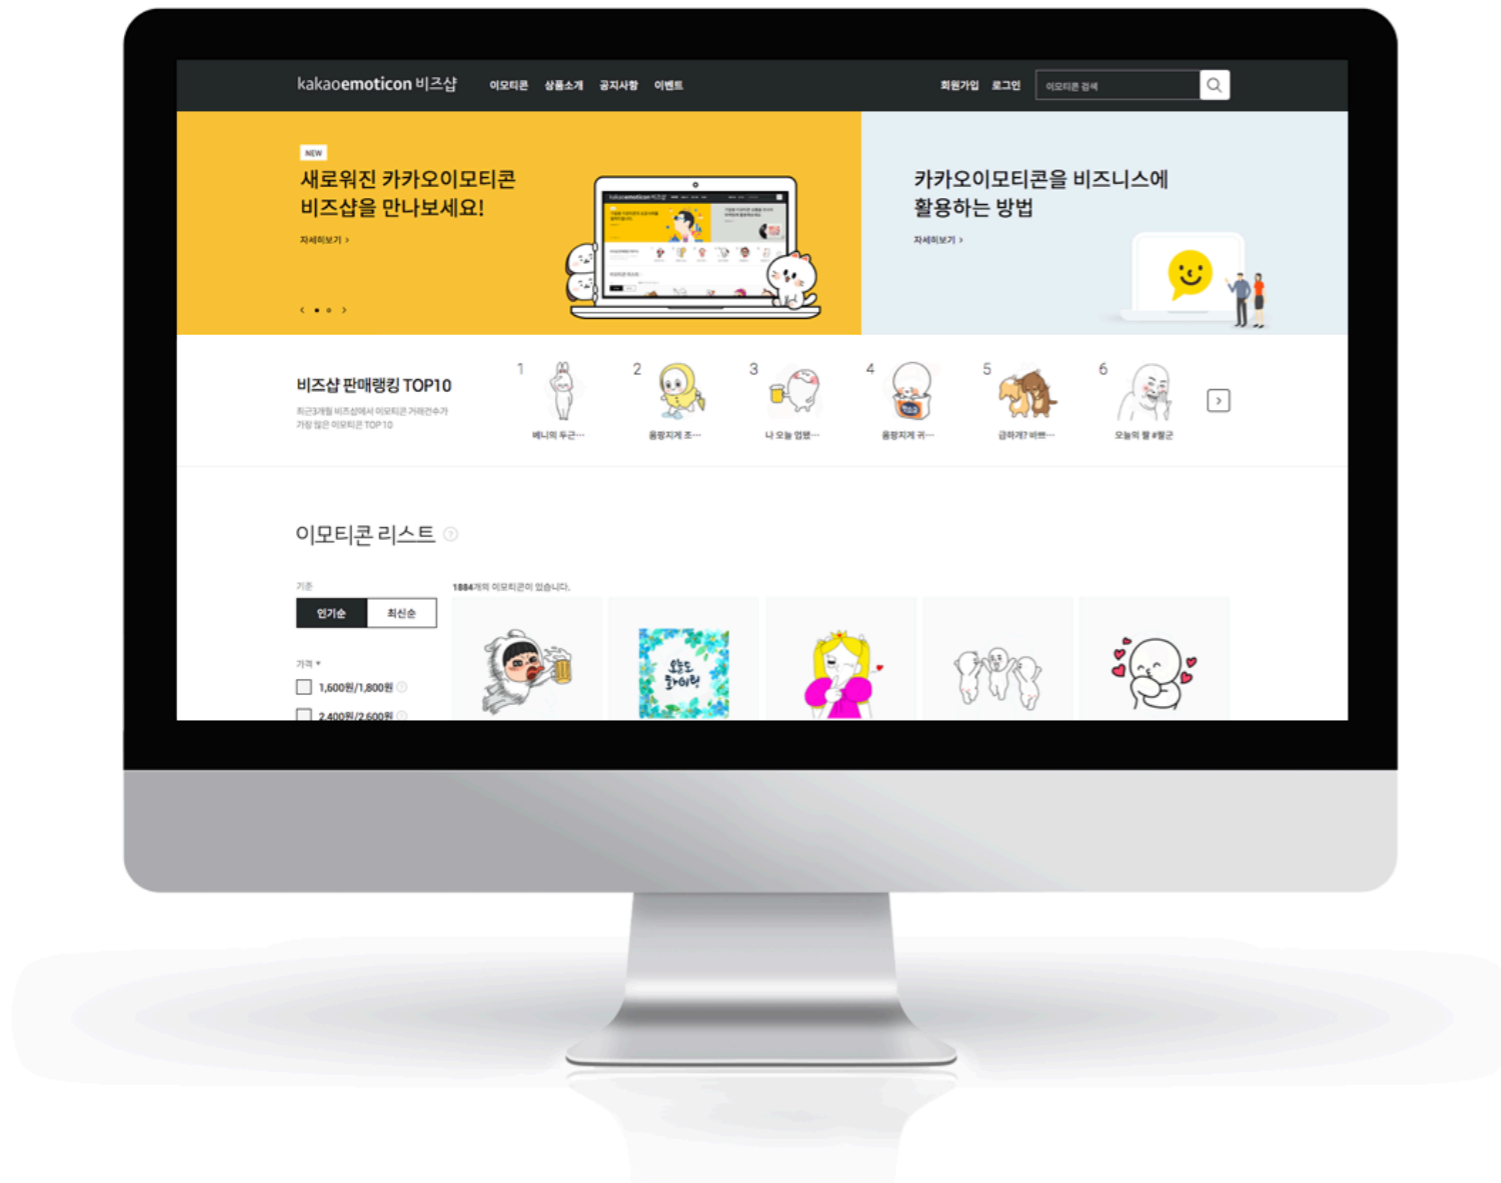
kakaoemoticon 비즈샵 이모티콘 상품소개 공지사항 이벤트 회원가입 로그인 이모티콘 검색

NEW

새로워진 카카오이모티콘 비즈샵을 만나보세요!

자세히보기 >

카카오이모티콘을 비즈니스에 활용하는 방법

자세히보기 >

비즈샵 판매랭킹 TOP10

최근3개월 비즈샵에서 이모티콘 거래건수가 가장 많은 이모티콘 TOP10

1 베니의 두근…
2 옹알지게 조…
3 나 오늘 얻었…
4 옹알지게 귀…
5 급하개? 바쁜…
6 오늘의 짤 #짤군

이모티콘 리스트

기준

인기순 최신순

1884개의 이모티콘이 있습니다.

가격

1,600원/1,800원

2,400원/2,600원

오늘도 화이팅